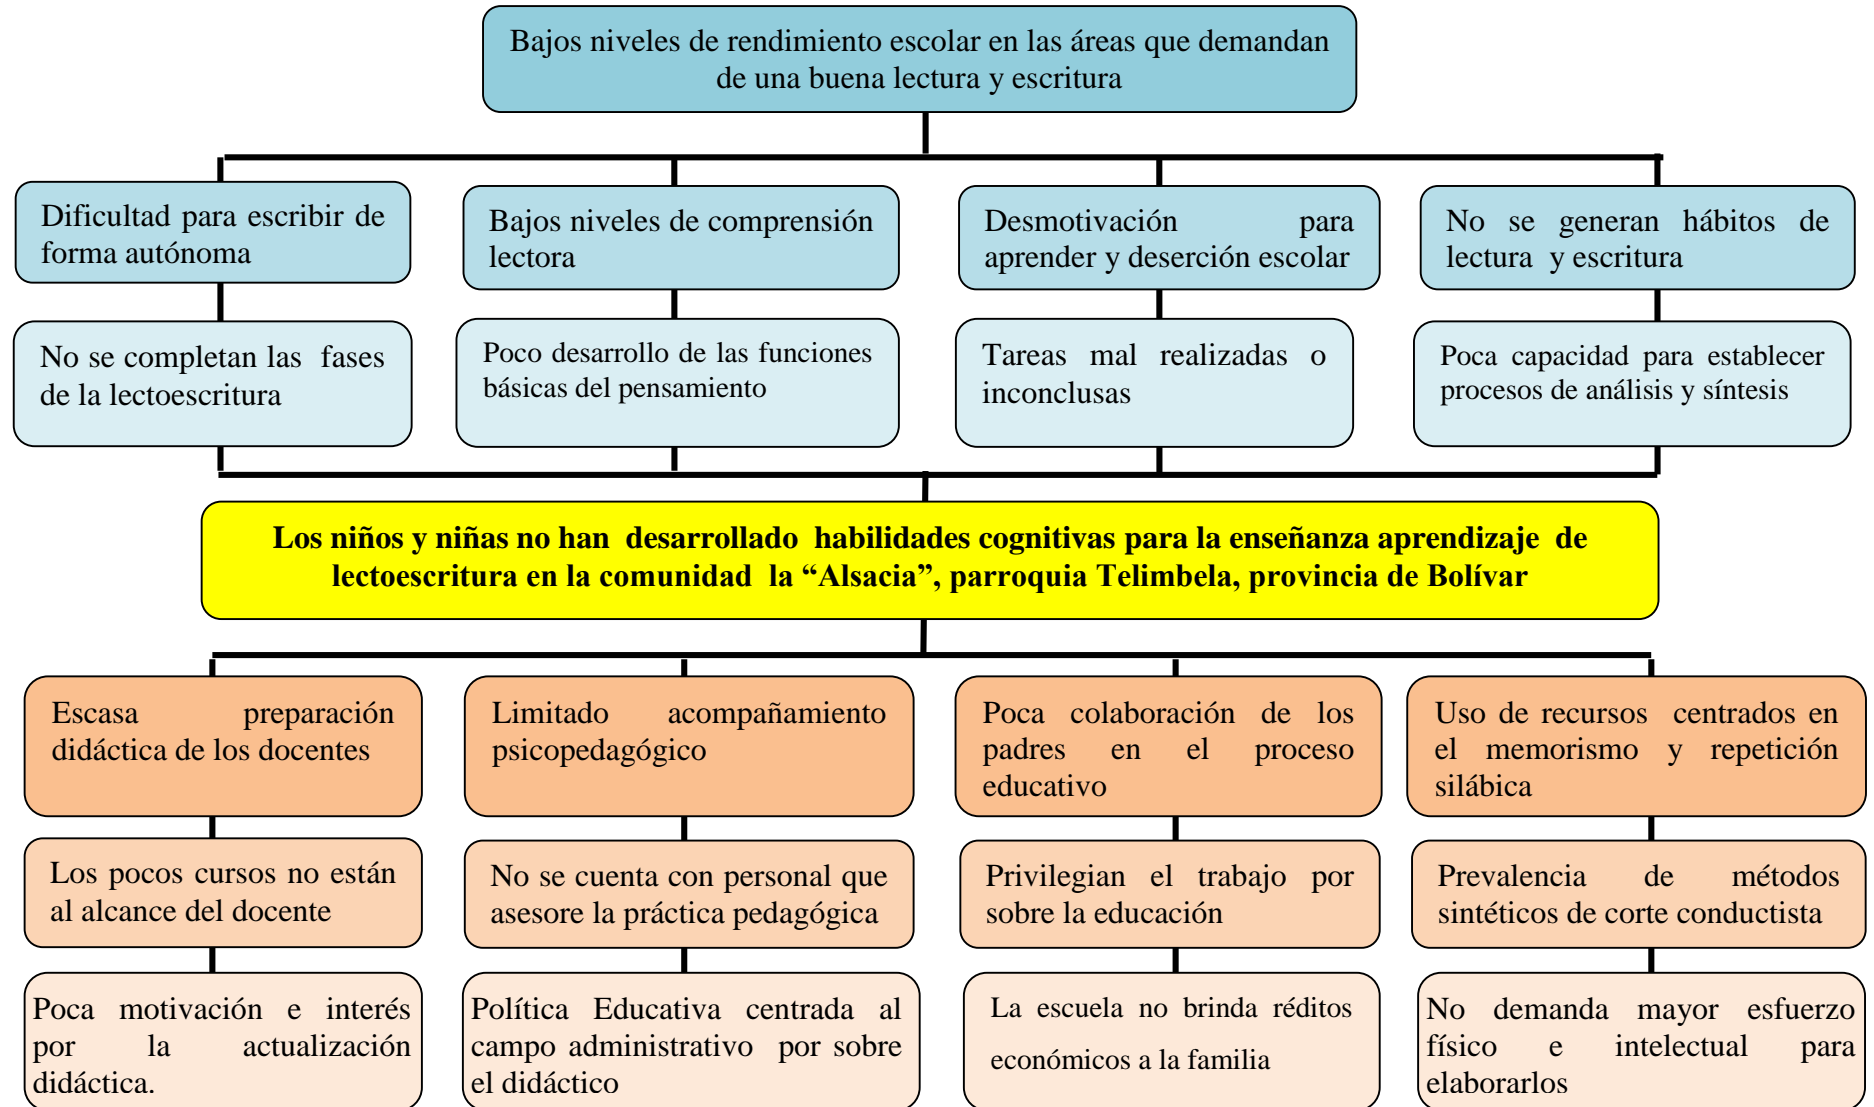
Bajos niveles de rendimiento escolar en las áreas que demandan de una buena lectura y escritura

Dificultad para escribir de forma autónoma

Bajos niveles de comprensión lectora

Desmotivación para aprender y deserción escolar

No se generan hábitos de lectura y escritura

No se completan las fases de la lectoescritura

Poco desarrollo de las funciones básicas del pensamiento

Tareas mal realizadas o inconclusas

Poca capacidad para establecer procesos de análisis y síntesis

**Los niños y niñas no han desarrollado habilidades cognitivas para la enseñanza aprendizaje de lectoescritura en la comunidad la “Alsacia”, parroquia Telimbela, provincia de Bolívar**

Escasa preparación didáctica de los docentes

Limitado acompañamiento psicopedagógico

Poca colaboración de los padres en el proceso educativo

Uso de recursos centrados en el memorismo y repetición silábica

Los pocos cursos no están al alcance del docente

No se cuenta con personal que asesore la práctica pedagógica

Privilegian el trabajo por sobre la educación

Prevalencia de métodos sintéticos de corte conductista

Poca motivación e interés por la actualización didáctica.

Política Educativa centrada al campo administrativo por sobre el didáctico

La escuela no brinda réditos económicos a la familia

No demanda mayor esfuerzo físico e intelectual para elaborarlos